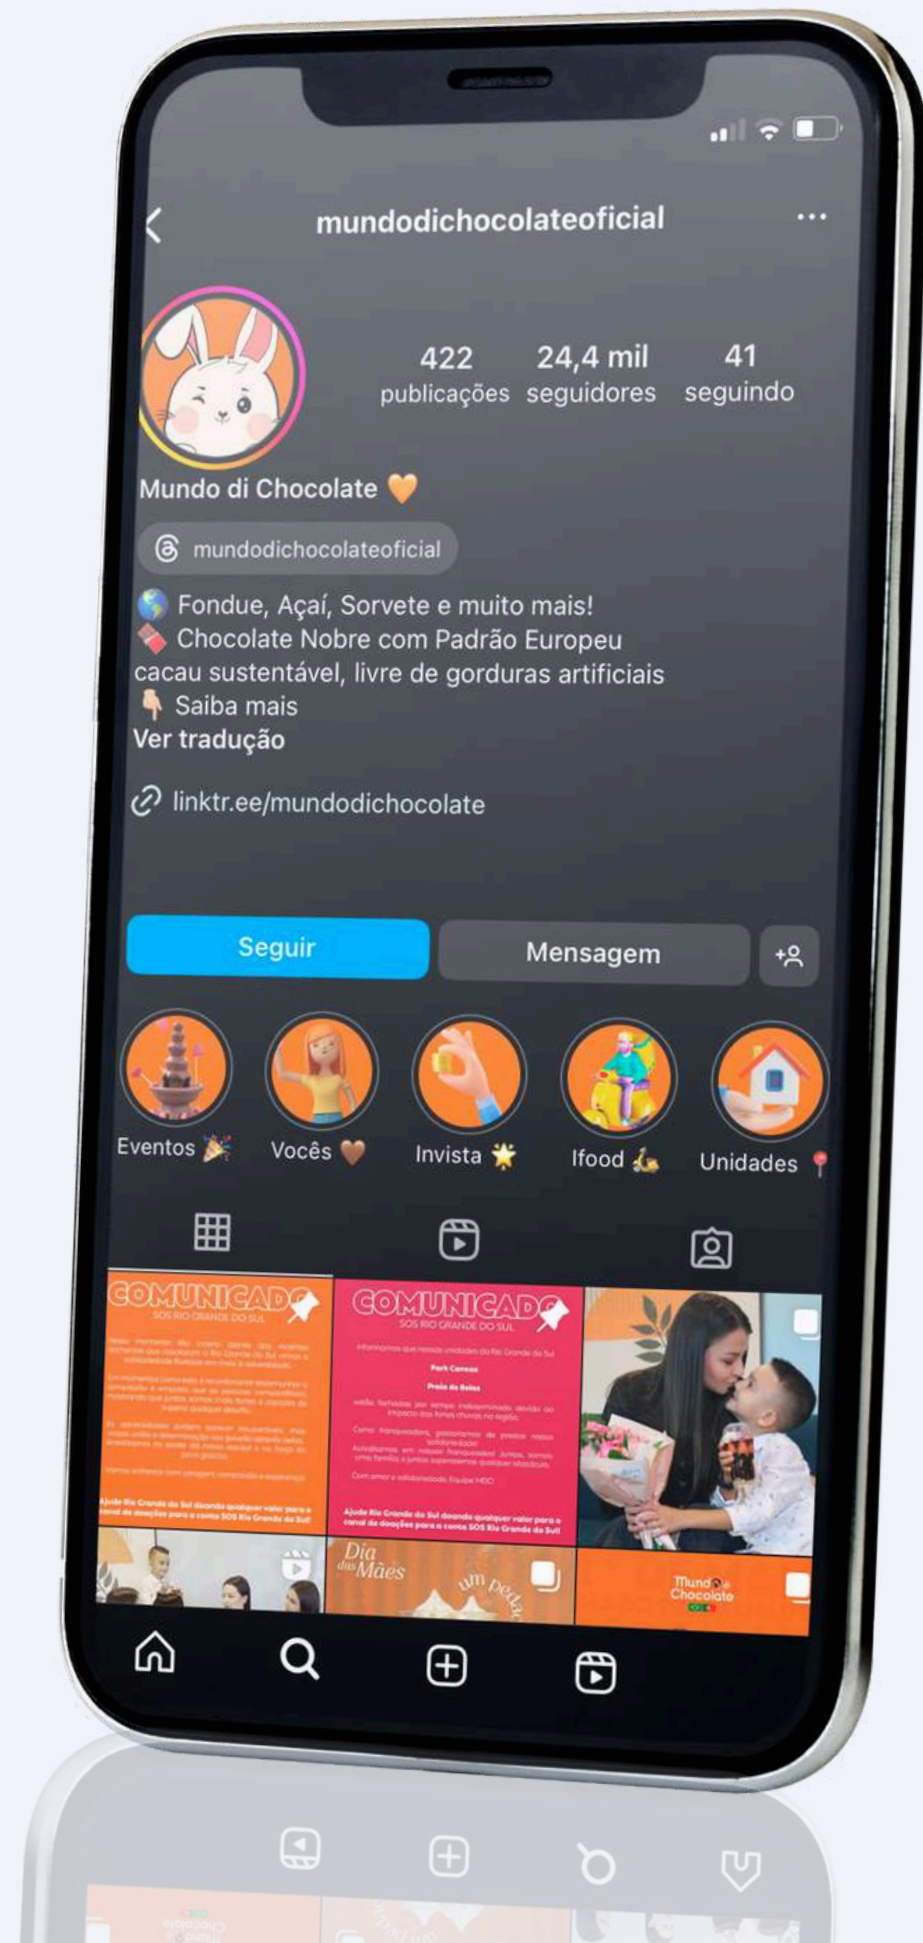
mundodichocolateoficial

422 publicações
24,4 mil seguidores
41 seguindo

Mundo di Chocolate 🧡

mundodichocolateoficial

🌎 Fondue, Açaí, Sorvete e muito mais!
🍫 Chocolate Nobre com Padrão Europeu cacau sustentável, livre de gorduras artificiais
👇 Saiba mais
Ver tradução

linktr.ee/mundodichocolate

Seguir
Mensagem

Eventos 🎉
Vocês 🤎
Invista 🌟
Ifood 🛵
Unidades 📍

COMUNICADO
SOS RIO GRANDE DO SUL
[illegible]
Ajude Rio Grande do Sul doando qualquer valor para o canal de doações para a conta SOS Rio Grande do Sul

COMUNICADO
SOS RIO GRANDE DO SUL
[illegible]
Park Canoas
Praia de Belas
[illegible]
Ajude Rio Grande do Sul doando qualquer valor para o canal de doações para a conta SOS Rio Grande do Sul

Dia das Mães
um pedaço
Mundo di Chocolate